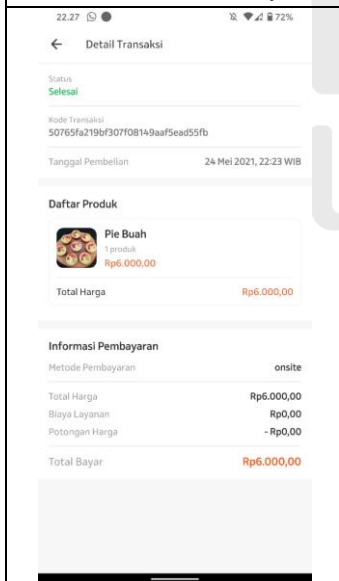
22.27 72%

Detail Transaksi

Status
Selesai

Kode Transaksi
50765fa219bf307f08149aaf5ead55fb

Tanggal Pembelian 24 Mei 2021, 22:23 WIB

Daftar Produk

Pie Buah
1 produk
Rp6.000,00

Total Harga Rp6.000,00

Informasi Pembayaran

Metode Pembayaran onsite

Total Harga Rp6.000,00
Biaya Layanan Rp0,00
Potongan Harga - Rp0,00

Total Bayar Rp6.000,00